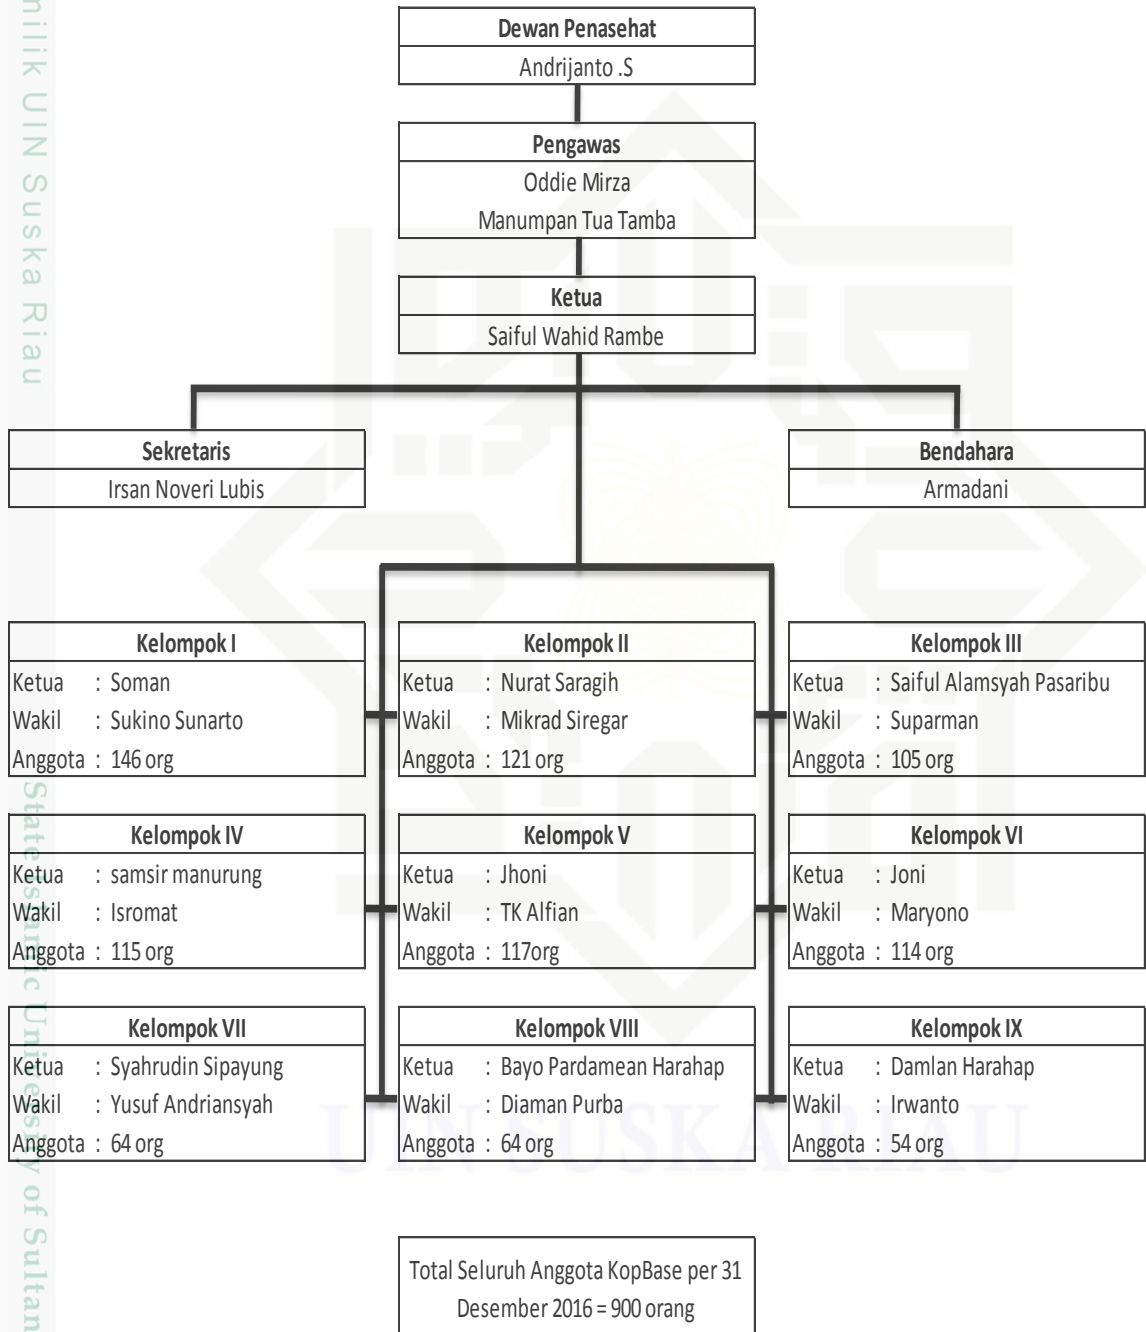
milik UIN Suska Riau

Dewan Penasehat
Andrijanto .S

Pengawas
Oddie Mirza
Manumpan Tua Tamba

Ketua
Saiful Wahid Rambe

Sekretaris
Irsan Noveri Lubis

Bendahara
Armadani

Kelompok I
Ketua : Soman
Wakil : Sukino Sunarto
Anggota : 146 org

Kelompok II
Ketua : Nurat Saragih
Wakil : Mikrad Siregar
Anggota : 121 org

Kelompok III
Ketua : Saiful Alamsyah Pasaribu
Wakil : Suparman
Anggota : 105 org

Kelompok IV
Ketua : samsir manurung
Wakil : Isromat
Anggota : 115 org

Kelompok V
Ketua : Jhoni
Wakil : TK Alfian
Anggota : 117org

Kelompok VI
Ketua : Joni
Wakil : Maryono
Anggota : 114 org

Kelompok VII
Ketua : Syahrudin Sipayung
Wakil : Yusuf Andriansyah
Anggota : 64 org

Kelompok VIII
Ketua : Bayo Pardamean Harahap
Wakil : Diaman Purba
Anggota : 64 org

Kelompok IX
Ketua : Damlan Harahap
Wakil : Irwanto
Anggota : 54 org

Total Seluruh Anggota KopBase per 31 Desember 2016 = 900 orang

State Islamic University of Sultan

UIN SUSKA RIAU